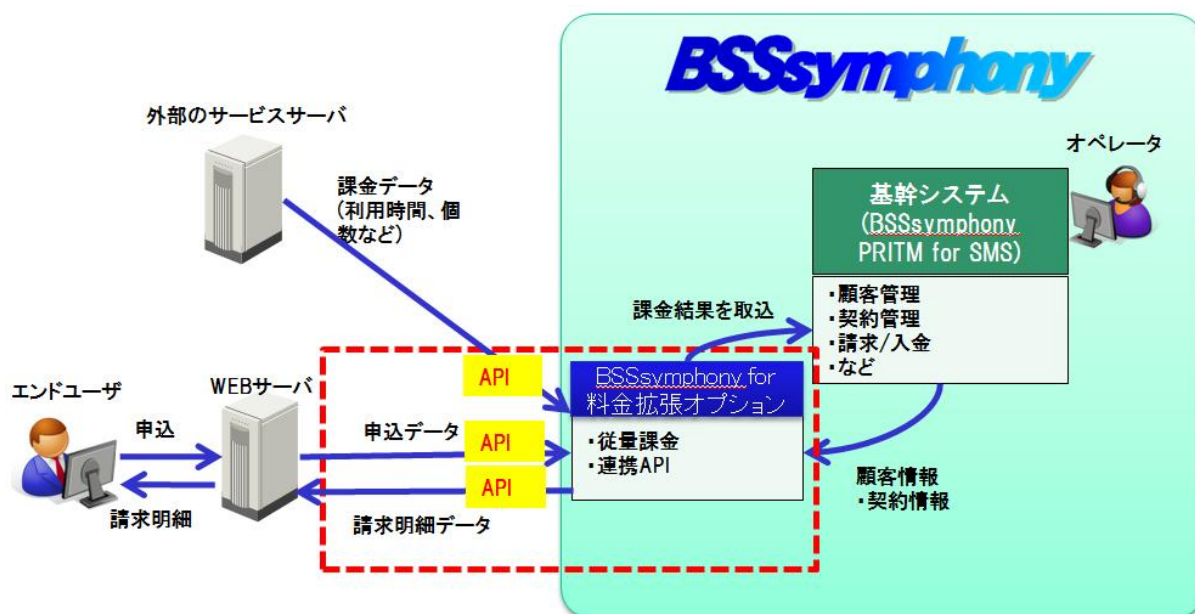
BSSsymphony

外部のサービスサーバ

課金データ
(利用時間、個数など)

オペレータ

基幹システム
(BSSsymphony PRITM for SMS)

・顧客管理
・契約管理
・請求/入金
・など

課金結果を取込

エンドユーザ

WEBサーバ

API

BSSsymphony for
料金拡張オプション

申込

申込データ

API

・従量課金
・連携API

API

請求明細

請求明細データ

顧客情報
・契約情報